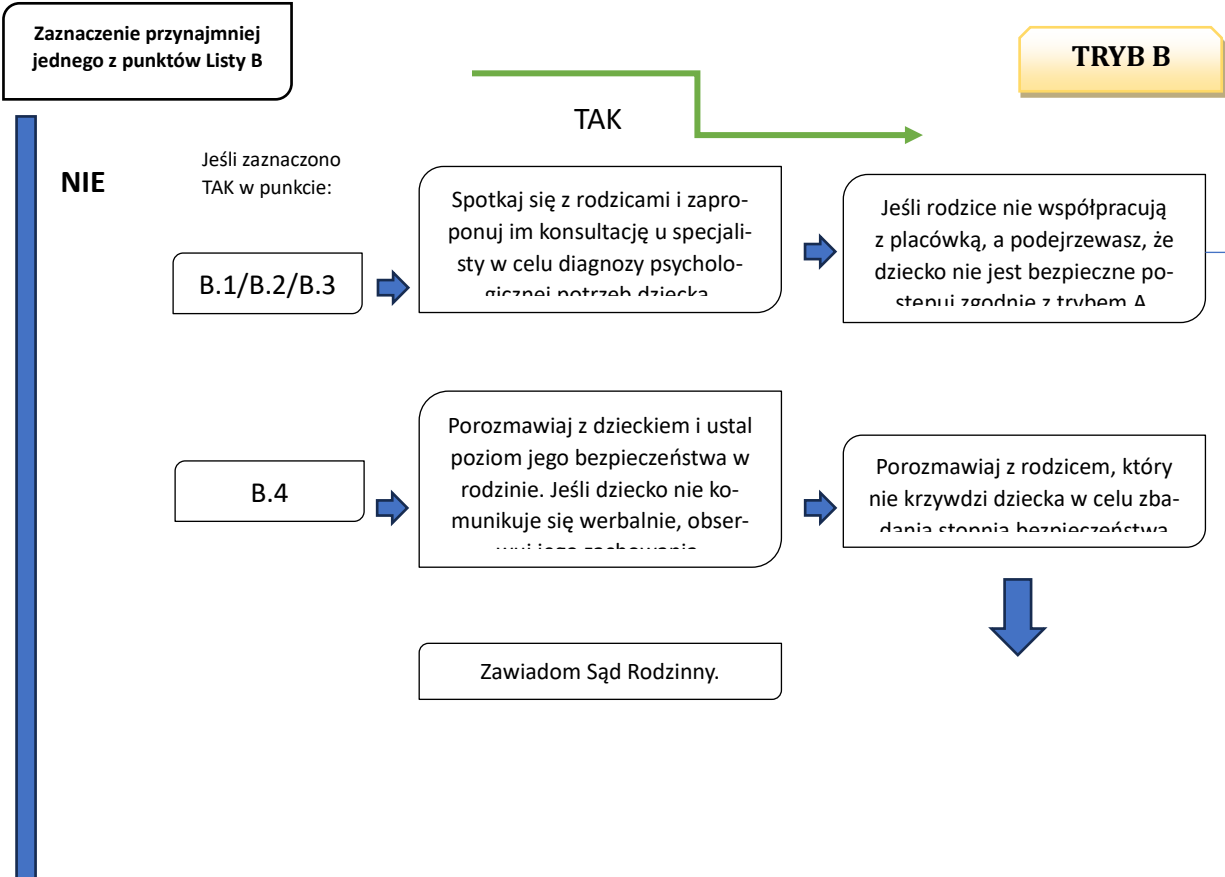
Zaznaczenie przynajmniej jednego z punktów Listy B

TRYB B

TAK

NIE

Jeśli zaznaczono TAK w punkcie:

B.1/B.2/B.3

Spotkaj się z rodzicami i zaproponuj im konsultację u specjalisty w celu diagnozy psycholo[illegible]

Jeśli rodzice nie współpracują z placówką, a podejrzewasz, że dziecko nie jest bezpieczne po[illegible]

B.4

Porozmawiaj z dzieckiem i ustal poziom jego bezpieczeństwa w rodzinie. Jeśli dziecko nie komunikuje się werbalnie, obser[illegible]

Porozmawiaj z rodzicem, który nie krzywdzi dziecka w celu zba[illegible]

Zawiadom Sąd Rodzinny.